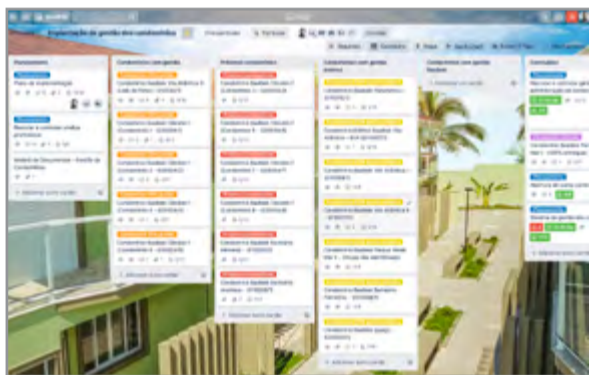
Implantação de gestão dos condomínios

Pendências

Plano de implementação

Recorrer e controlar crédito prometidos

Modelo de Documentos - Gestão de Condomínios

+ Adicionar outro cartão

Condomínios com gestão

+ Adicionar outro cartão

Próximos condomínios

+ Adicionar outro cartão

Condomínios com gestão parcial

+ Adicionar outro cartão

Condomínios com gestão finalizada

+ Adicionar um cartão

Concluídos

+ Adicionar outro cartão